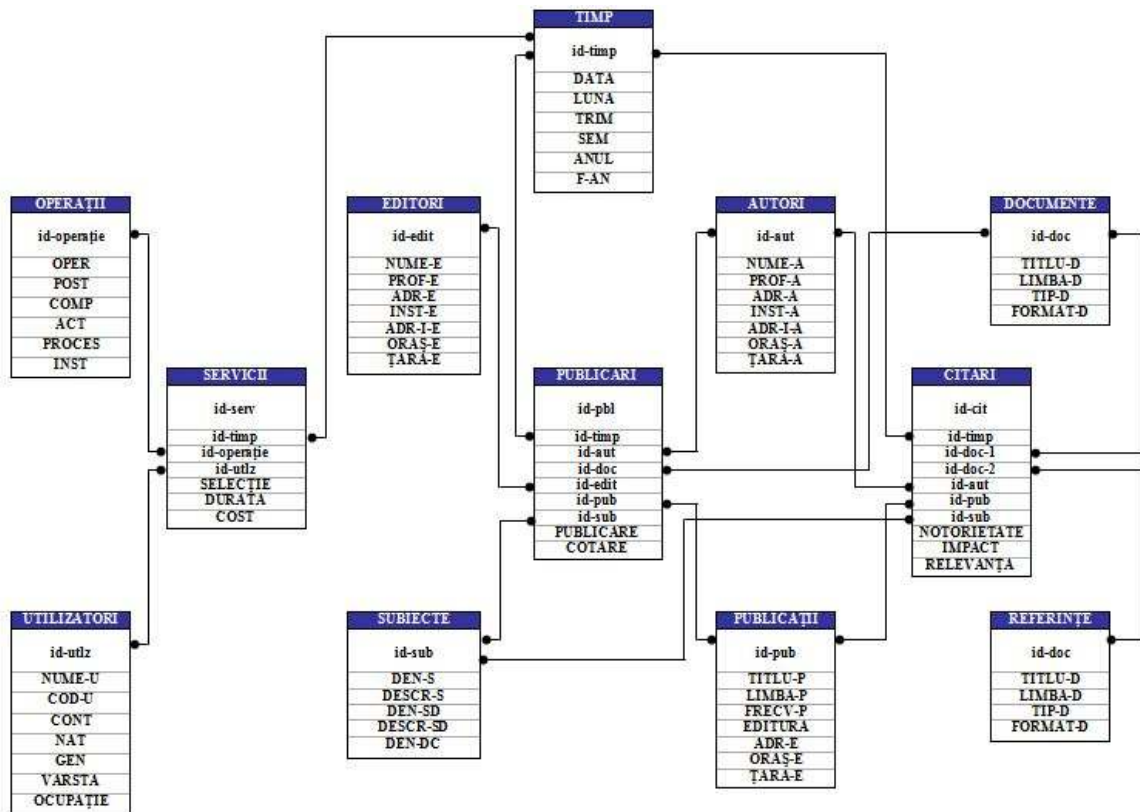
TIMP
id-timp
DATA
LUNA
TRIM
SEM
ANUL
F-AN

OPERAȚII
id-operație
OPER
POST
COMP
ACT
PROCES
INST

EDITORI
id-edit
NUME-E
PROF-E
ADR-E
INST-E
ADR-I-E
ORAȘ-E
ȚARĂ-E

AUTORI
id-aut
NUME-A
PROF-A
ADR-A
INST-A
ADR-I-A
ORAȘ-A
ȚARĂ-A

DOCUMENTE
id-doc
TITLU-D
LIMBA-D
TIP-D
FORMAT-D

SERVICII
id-serv
id-timp
id-operație
id-utlz
SELECȚIE
DURATA
COST

PUBLICARI
id-pbl
id-timp
id-aut
id-doc
id-edit
id-pub
id-sub
PUBLICARE
COTARE

CITARI
id-cit
id-timp
id-doc-1
id-doc-2
id-aut
id-pub
id-sub
NOTORIETATE
IMPACT
RELEVANȚA

UTILIZATORI
id-utlz
NUME-U
COD-U
CONT
NAT
GEN
VARSTA
OCUPAȚIE

SUBIECTE
id-sub
DEN-S
DESCR-S
DEN-SD
DESCR-SD
DEN-DC

PUBLICAȚII
id-pub
TITLU-P
LIMBA-P
FRECV-P
EDITURA
ADR-E
ORAȘ-E
ȚARĂ-E

REFERINȚE
id-doc
TITLU-D
LIMBA-D
TIP-D
FORMAT-D